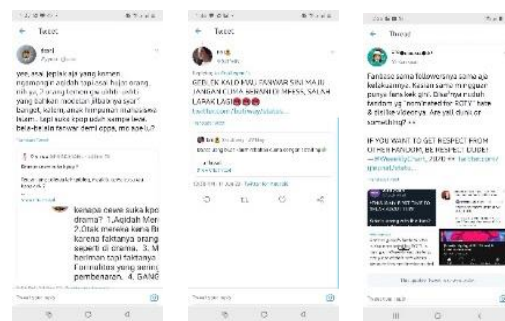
Tweet

yaa, asa, jepiak aja yang komen ngomongin aqidah tapi asal hajar orang... nih ya, 3 orang temenmu udah... yang bahkan ...

Tweet

GEDEK KALO MAU TAWWAR SINI MAJU JANGAN CUMA BERANI DI MESS, SALAH LAPAK LAGI

kenapa cewe suka kpo drama? 1.Aqidah Men 2.Otak mereka kena B karena faktanya orang seperti di cinma. 3. M beriman tapi faktanya 4. Formalitas yang ... pembenaran. 4. GANG

Thread

Fanbase sama followersnya sama aja kelakuannya. Kesian sama mengaum punya fans kek gini. Disa'nya nutuh fandom yg "nominated for BOTY" here & stellar videonya. Are yall dumb or something? ++

IF YOU WANT TO GET RESPECT FROM OTHER FANDOM, BE RESPECT DUDE!